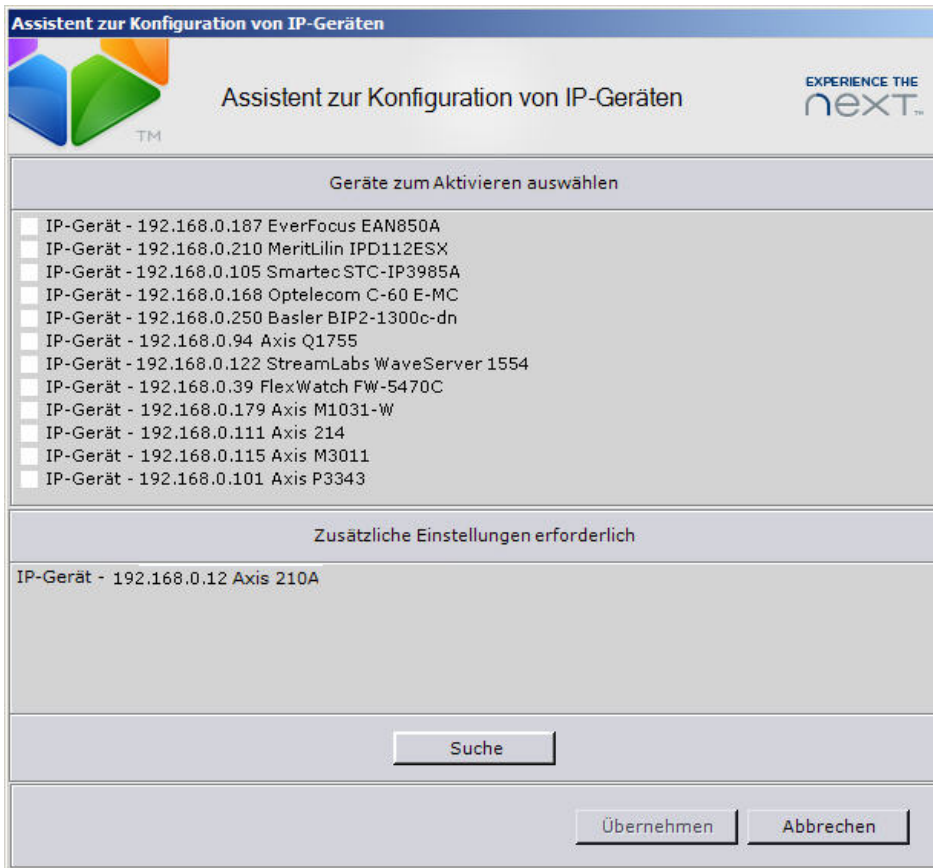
Assistent zur Konfiguration von IP-Geräten

TM

Assistent zur Konfiguration von IP-Geräten

EXPERIENCE THE
next™

Geräte zum Aktivieren auswählen

IP-Gerät - 192.168.0.187 EverFocus EAN850A
IP-Gerät - 192.168.0.210 MeritLilin IPD112ESX
IP-Gerät - 192.168.0.105 Smartec STC-IP3985A
IP-Gerät - 192.168.0.168 Optelecom C-60 E-MC
IP-Gerät - 192.168.0.250 Basler BIP2-1300c-dn
IP-Gerät - 192.168.0.94 Axis Q1755
IP-Gerät - 192.168.0.122 StreamLabs WaveServer 1554
IP-Gerät - 192.168.0.39 FlexWatch FW-5470C
IP-Gerät - 192.168.0.179 Axis M1031-W
IP-Gerät - 192.168.0.111 Axis 214
IP-Gerät - 192.168.0.115 Axis M3011
IP-Gerät - 192.168.0.101 Axis P3343

Zusätzliche Einstellungen erforderlich

IP-Gerät - 192.168.0.12 Axis 210A

Suche

Übernehmen
Abbrechen